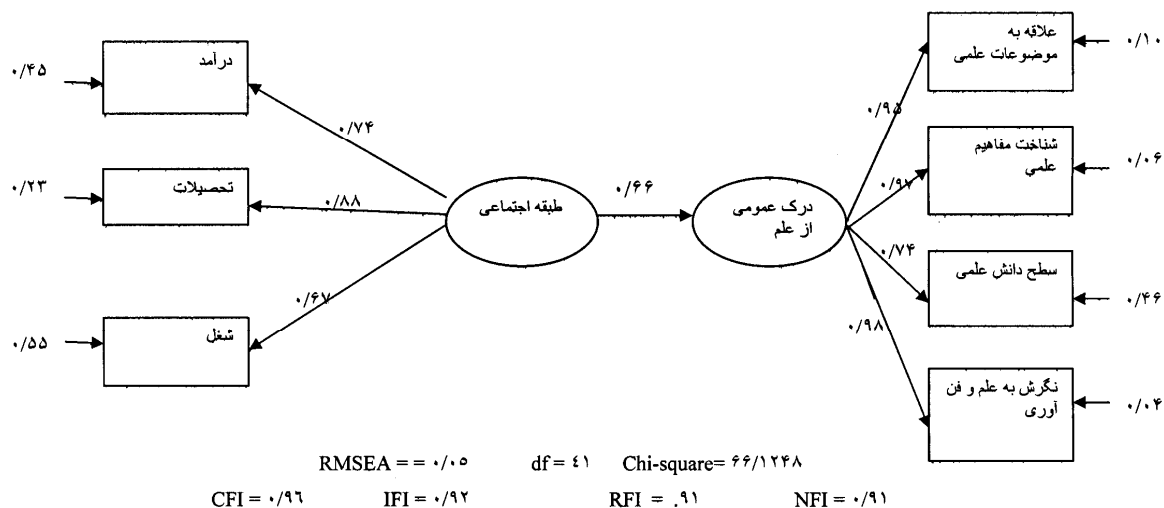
۰/۴۵ درآمد
۰/۲۳ تحصیلات
۰/۵۵ شغل

۰/۷۴
۰/۸۸
۰/۶۷

طبقه اجتماعی

۰/۶۶

درک عمومی از علم

۰/۹۵
۰/۹۷
۰/۷۴
۰/۹۸

علاقه به موضوعات علمی ۰/۱۰
شناخت مفاهیم علمی ۰/۰۶
سطح دانش علمی ۰/۴۶
نگرش به علم و فن آوری ۰/۰۴

RMSEA = = ۰/۰۵ df = ٤١ Chi-square= ۶۶/۱۲۴۸

CFI = ۰/۹۶ IFI = ۰/۹۲ RFI = .۹۱ NFI = ۰/۹۱